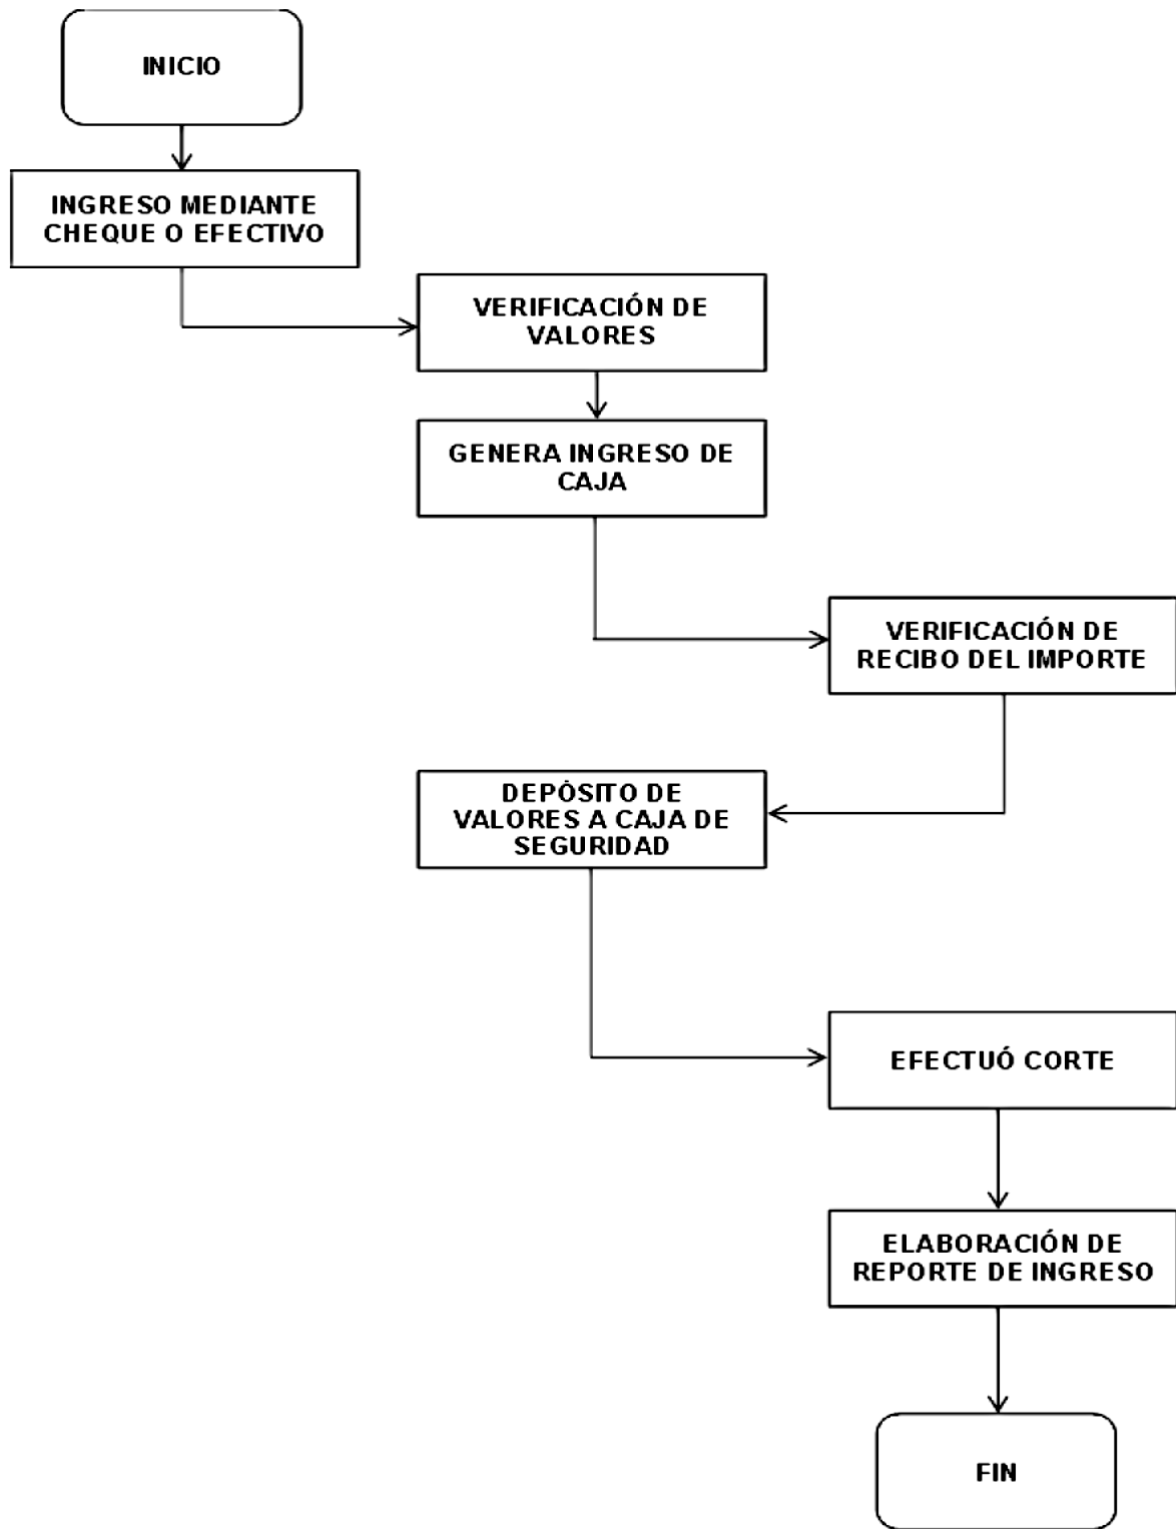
INICIO

INGRESO MEDIANTE CHEQUE O EFECTIVO

VERIFICACIÓN DE VALORES

GENERA INGRESO DE CAJA

VERIFICACIÓN DE RECIBO DEL IMPORTE

DEPÓSITO DE VALORES A CAJA DE SEGURIDAD

EFECTUÓ CORTE

ELABORACIÓN DE REPORTE DE INGRESO

FIN